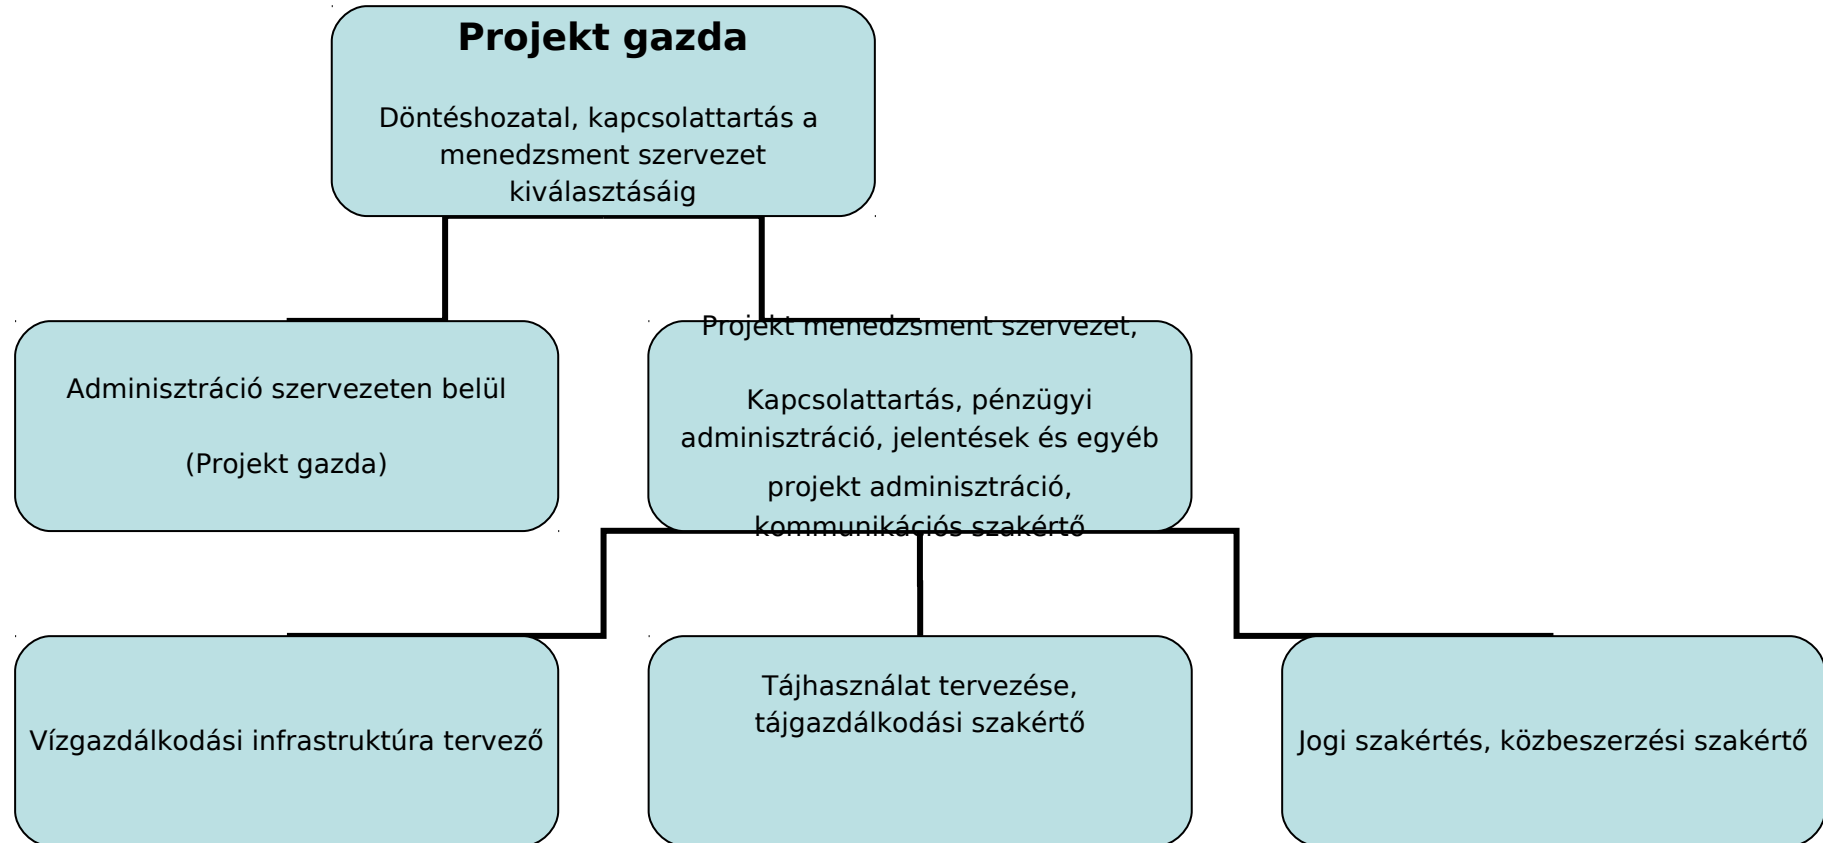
Projekt gazda

Döntéshozatal, kapcsolattartás a menedzsment szervezet kiválasztásáig

Adminisztráció szervezeten belül

(Projekt gazda)

Projekt menedzsment szervezet,

Kapcsolattartás, pénzügyi adminisztráció, jelentések és egyéb projekt adminisztráció, kommunikációs szakértő

Vízgazdálkodási infrastruktúra tervező

Tájhasználat tervezése, tájgazdálkodási szakértő

Jogi szakértés, közbeszerzési szakértő